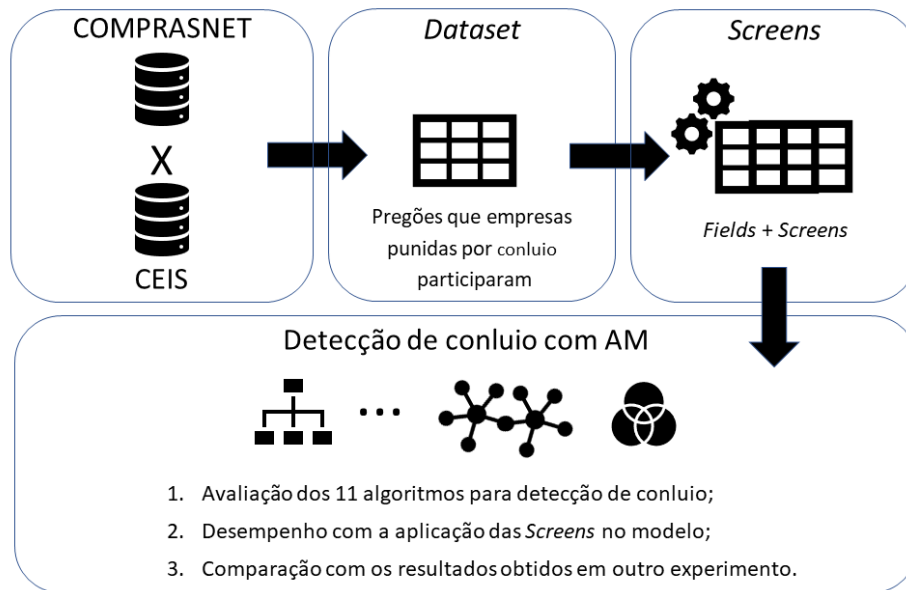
COMPRASNET

X

CEIS

Dataset

Pregões que empresas punidas por conluio participaram

Screens

Fields + Screens

Detecção de conluio com AM

...

1. Avaliação dos 11 algoritmos para detecção de conluio;
2. Desempenho com a aplicação das Screens no modelo;
3. Comparação com os resultados obtidos em outro experimento.